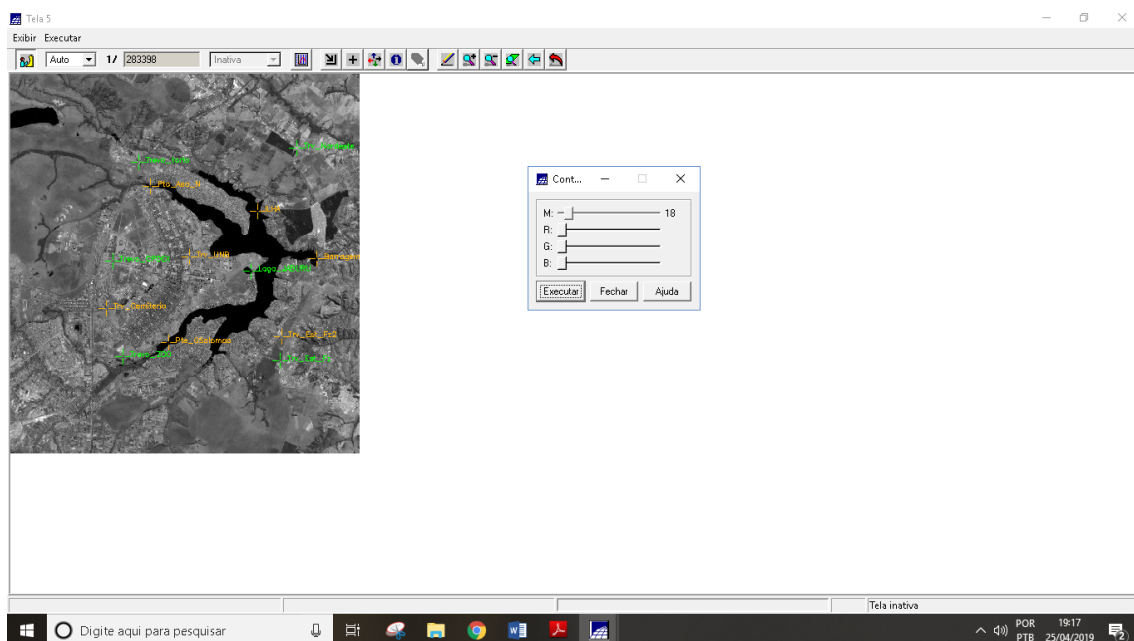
Tela 5

Exibir Executar

Auto 1/ 283398 Inativa

Pto_Asa_N

Lago_Sul

Barragem

Trv_UNB

Trv_Cemiterio

Pte_CSalomao

Trv_Esc_Faz

Cont...

M: 18

R:

G:

B:

Executar Fechar Ajuda

Tela inativa

Digite aqui para pesquisar

POR PTB 19:17 25/04/2019